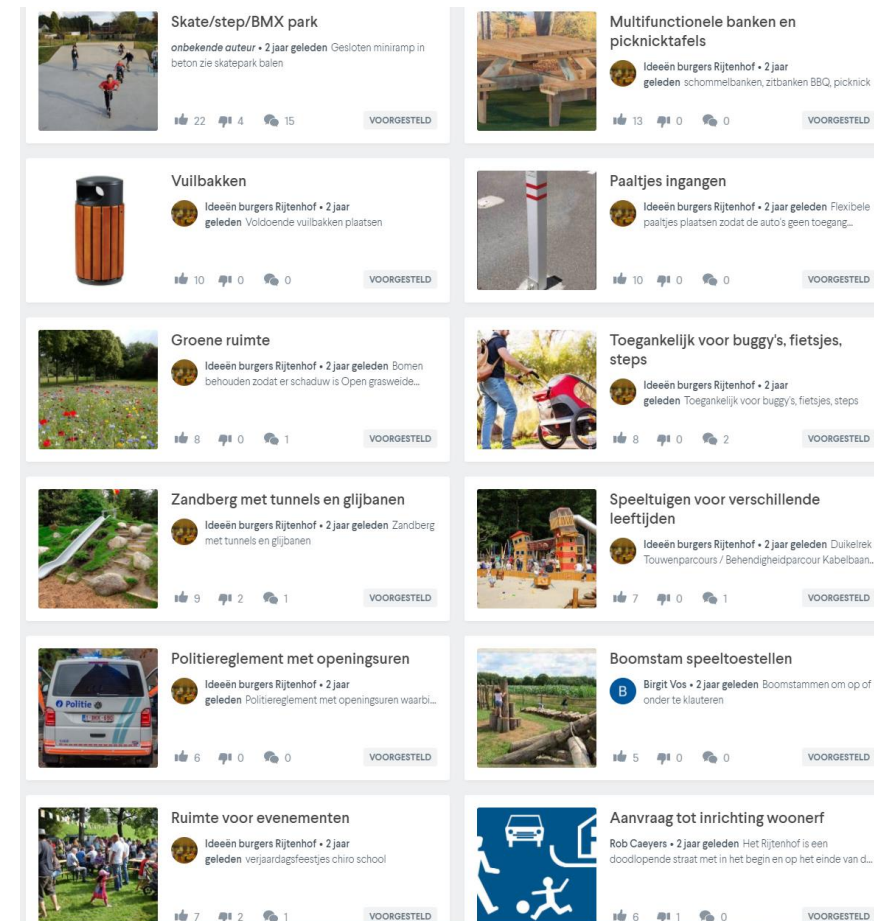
Skate/step/BMX park
onbekende auteur • 2 jaar geleden Gesloten minirampe in beton zie skatepark balen
22 4 15 VOORGESTELD

Multifunctionele banken en picknicktafels
Ideeën burgers Rijtenhof • 2 jaar geleden schommelbanken, zitbanken BBQ, picknick
13 0 0 VOORGESTELD

Vuilbakken
Ideeën burgers Rijtenhof • 2 jaar geleden Voldoende vuilbakken plaatsen
10 0 0 VOORGESTELD

Paaltjes ingangen
Ideeën burgers Rijtenhof • 2 jaar geleden Flexibele paaltjes plaatsen zodat de auto's geen toegang...
10 0 0 VOORGESTELD

Groene ruimte
Ideeën burgers Rijtenhof • 2 jaar geleden Bomen behouden zodat er schaduw is Open grasweide...
8 0 1 VOORGESTELD

Toegankelijk voor buggy's, fietsjes, steps
Ideeën burgers Rijtenhof • 2 jaar geleden Toegankelijk voor buggy's, fietsjes, steps
8 0 2 VOORGESTELD

Zandberg met tunnels en glijbanen
Ideeën burgers Rijtenhof • 2 jaar geleden Zandberg met tunnels en glijbanen
9 2 1 VOORGESTELD

Speeltuigen voor verschillende leeftijden
Ideeën burgers Rijtenhof • 2 jaar geleden Duikelrek Touwenparcours / Behendigheidparcour Kabelbaan...
7 0 1 VOORGESTELD

Politiereglement met openingsuren
Ideeën burgers Rijtenhof • 2 jaar geleden Politiereglement met openingsuren waarbi...
6 0 0 VOORGESTELD

Boomstam speeltoestellen
B Birgit Vos • 2 jaar geleden Boomstammen om op of onder te klauteren
5 0 0 VOORGESTELD

Ruimte voor evenementen
Ideeën burgers Rijtenhof • 2 jaar geleden verjaardagsfeestjes chiro school
7 2 1 VOORGESTELD

Aanvraag tot inrichting woonerf
Rob Caeyers • 2 jaar geleden Het Rijtenhof is een doodlopende straat met in het begin en op het einde van d...
6 1 0 VOORGESTELD